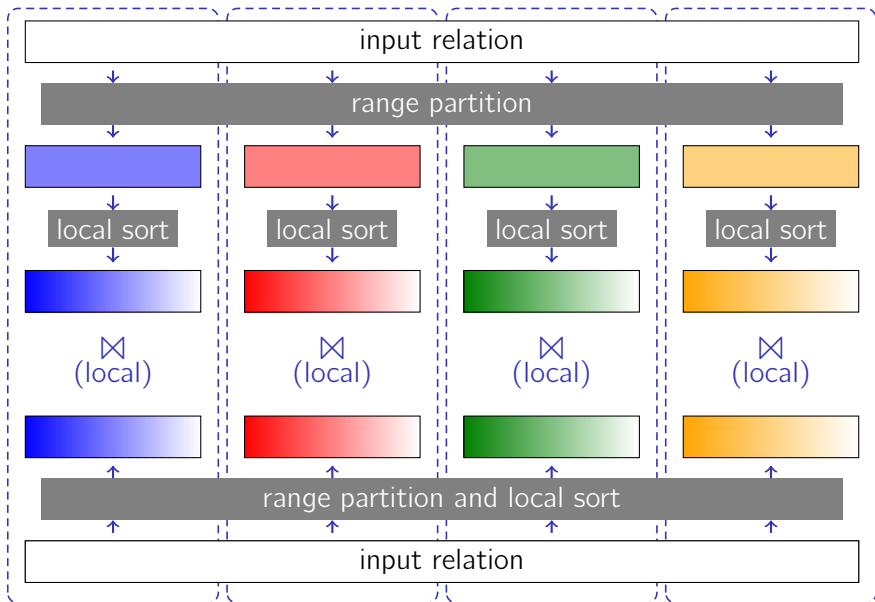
input relation

range partition

local sort

local sort

local sort

local sort

$\bowtie$
(local)

$\bowtie$
(local)

$\bowtie$
(local)

$\bowtie$
(local)

range partition and local sort

input relation